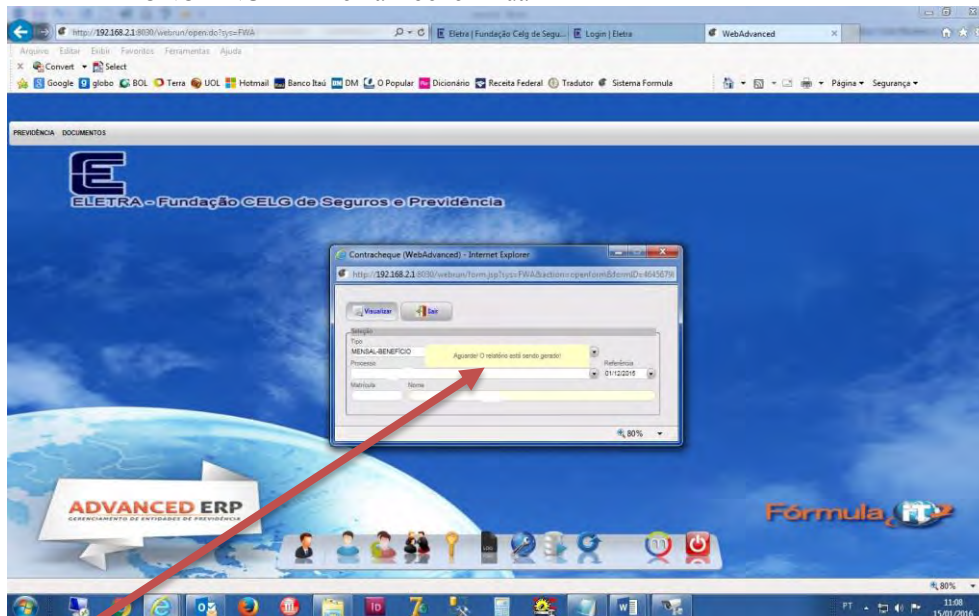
http://192.168.2.1:8030/webrun/open.do?sys=FWA
Eletra | Fundação Celg de Segu... Login | Eletra WebAdvanced
Arquivo Editar Exibir Favoritos Ferramentas Ajuda
Convert Select
Google globo BOL Terra UOL Hotmail Banco Itaú DM O Popular Dicionário Receita Federal Tradutor Sistema Formula
Página Segurança

PREVIDÊNCIA DOCUMENTOS

ELETRA - Fundação CELG de Seguros e Previdência

Contracheque (WebAdvanced) - Internet Explorer
http://192.168.2.1:8030/webrun/form.jsp?sys=FWA&action=openform&formID=464567
Visualizar Sair
Seleção
Tipo
MENSAL-BENEFICIO
Aguarde! O relatório está sendo gerado!
Processo
Referência
01/12/2015
Matrícula Nome
80%

ADVANCED ERP
GERENCIAMENTO DE ENTIDADES DE PREVIDÊNCIA

Fórmula IT

80%
PT 11:08 15/01/2016